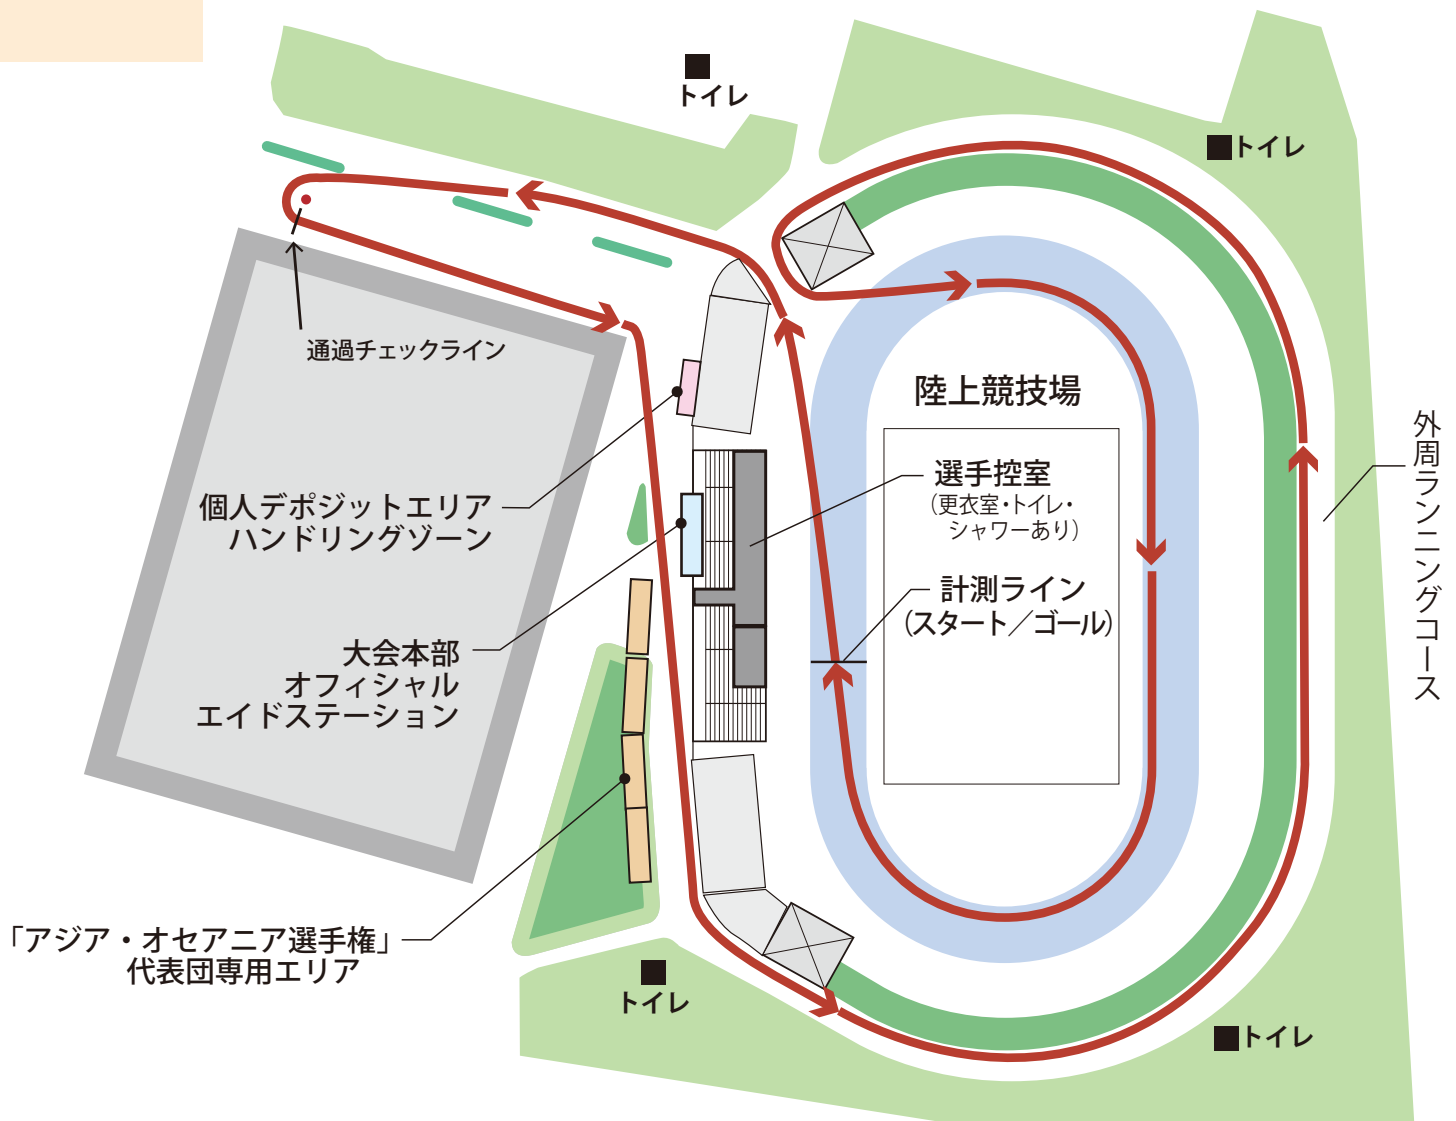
トイレ

トイレ

通過チェックライン

陸上競技場

個人デポジットエリア
ハンドリングゾーン

選手控室
(更衣室・トイレ・シャワーあり)

計測ライン
(スタート／ゴール)

外周ランニングコース

大会本部
オフィシャル
エイドステーション

「アジア・オセアニア選手権」
代表団専用エリア

トイレ

トイレ